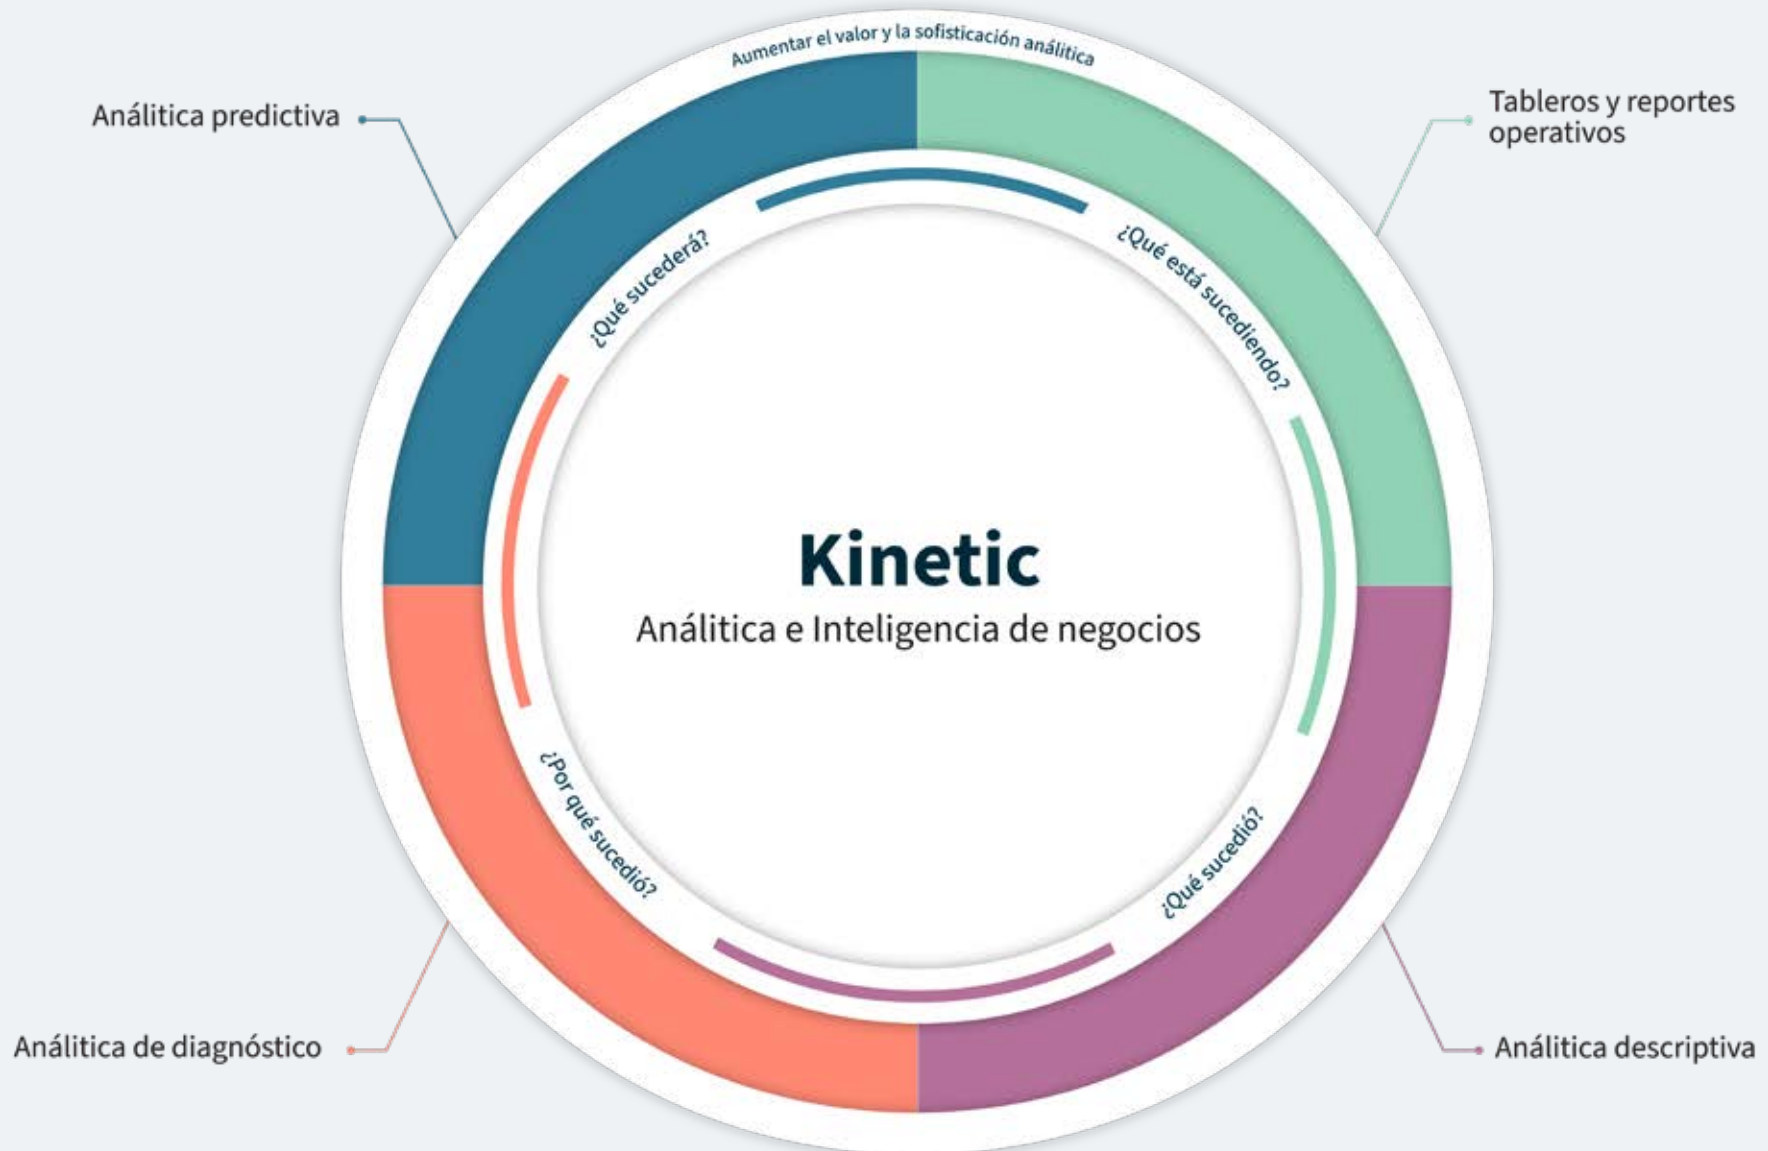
Aumentar el valor y la sofisticación analítica

Análitica predictiva

Tableros y reportes operativos

¿Qué sucederá?

¿Qué está sucediendo?

Kinetic

Análitica e Inteligencia de negocios

¿Por qué sucedió?

¿Qué sucedió?

Análitica de diagnóstico

Análitica descriptiva